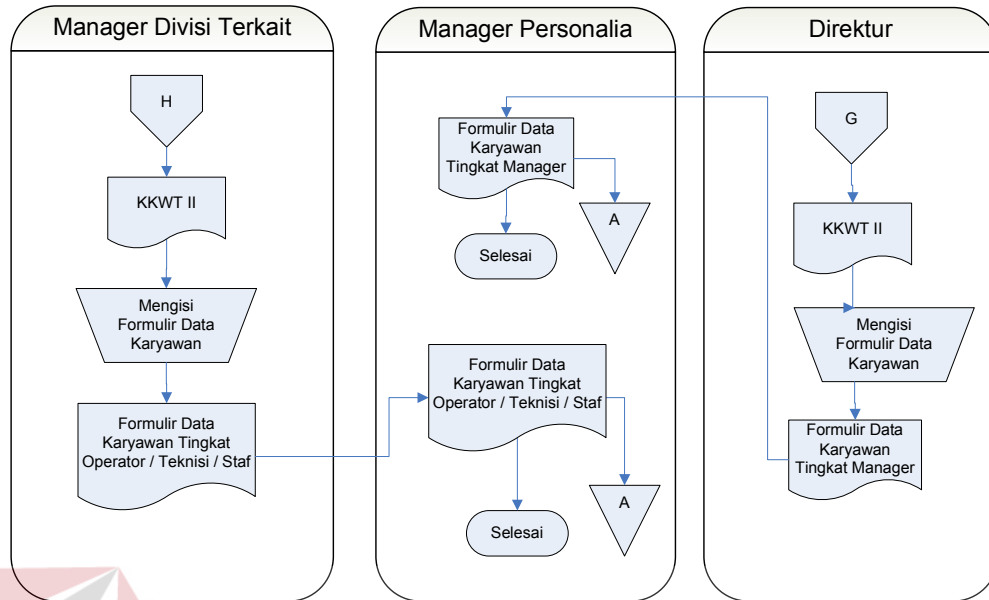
Manager Divisi Terkait

H

KKWT II

Mengisi Formulir Data Karyawan

Formulir Data Karyawan Tingkat Operator / Teknisi / Staf

Manager Personalia

Formulir Data Karyawan Tingkat Manager

A

Selesai

Formulir Data Karyawan Tingkat Operator / Teknisi / Staf

A

Selesai

Direktur

G

KKWT II

Mengisi Formulir Data Karyawan

Formulir Data Karyawan Tingkat Manager